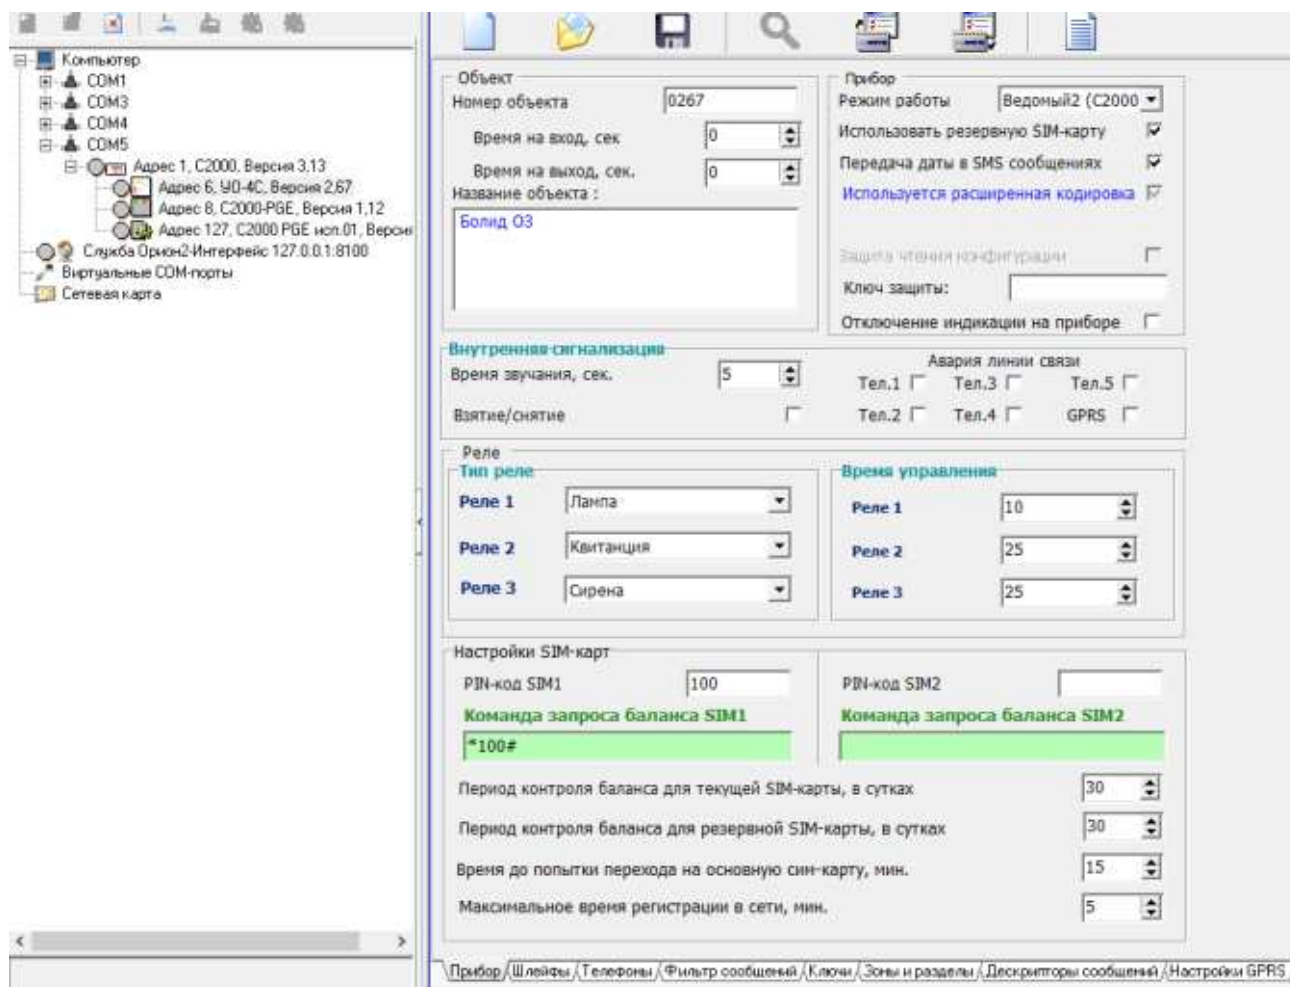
Компьютер
COM1
COM3
COM4
COM5
Адрес 1, С2000, Версия 3.13
Адрес 6, УО-4С, Версия 2,67
Адрес 8, С2000-PGE, Версия 1,12
Адрес 127, С2000 PGE исп.01, Версия
Служба Орион2-Интерфейс 127.0.0.1:8100
Виртуальные COM-порты
Сетевая карта

Объект
Номер объекта 0267
Время на вход, сек 0
Время на выход, сек. 0
Название объекта :
Болид ОЗ

Прибор
Режим работы Ведомый2 (С2000
Использовать резервную SIM-карту
Передача даты в SMS сообщениях
Используется расширенная кодировка
Защита чтения конфигурации
Ключ защиты:
Отключение индикации на приборе

Внутренняя сигнализация
Время звучания, сек. 5
Взятие/снятие
Авария линии связи
Тел.1 Тел.3 Тел.5
Тел.2 Тел.4 GPRS

Реле
Тип реле
Реле 1 Лампа
Реле 2 Квитанция
Реле 3 Сирена
Время управления
Реле 1 10
Реле 2 25
Реле 3 25

Настройки SIM-карт
PIN-код SIM1 100
PIN-код SIM2
Команда запроса баланса SIM1
*100#
Команда запроса баланса SIM2
Период контроля баланса для текущей SIM-карты, в сутках 30
Период контроля баланса для резервной SIM-карты, в сутках 30
Время до попытки перехода на основную сим-карту, мин. 15
Максимальное время регистрации в сети, мин. 5

Прибор Шлейфы Телефоны Фильтр сообщений Ключи Зоны и разделы Дескрипторы сообщений Настройки GPRS